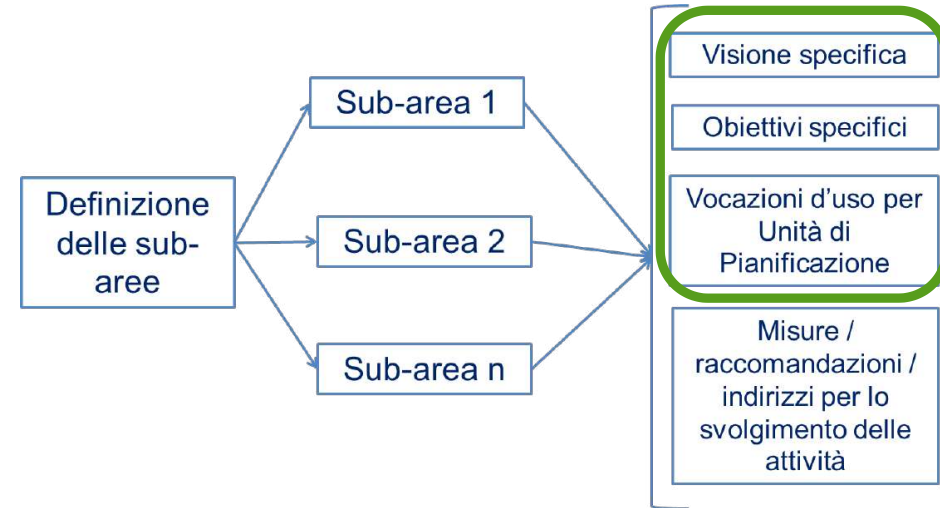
Definizione delle sub-aree

Sub-area 1

Sub-area 2

Sub-area n

Visione specifica

Obiettivi specifici

Vocazioni d'uso per Unità di Pianificazione

Misure / raccomandazioni / indirizzi per lo svolgimento delle attività